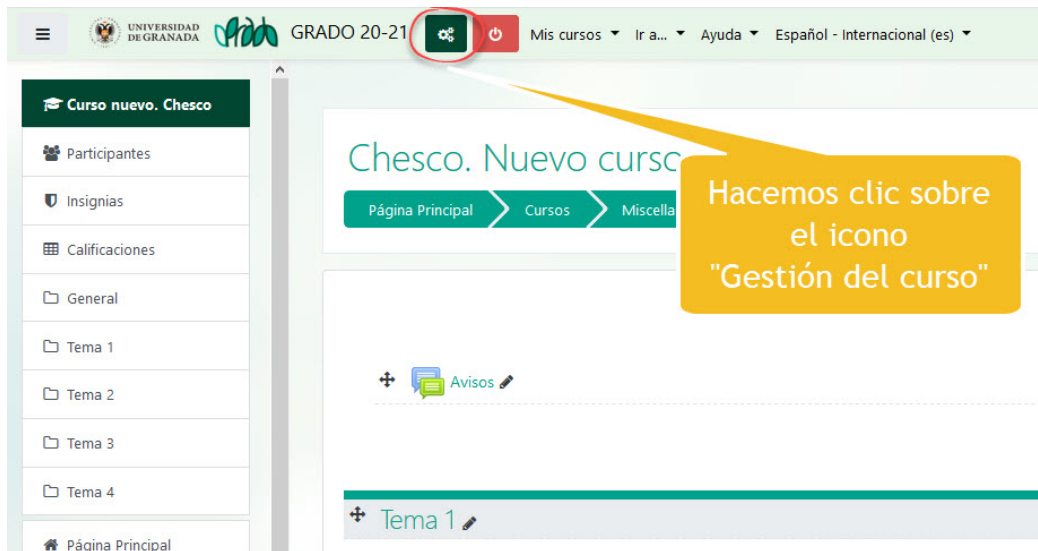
UNIVERSIDAD DE GRANADA GRADO 20-21 Mis cursos Ir a... Ayuda Español - Internacional (es)

Curso nuevo. Chesco
Participantes
Insignias
Calificaciones
General
Tema 1
Tema 2
Tema 3
Tema 4
Página Principal

Chesco. Nuevo curso

Página Principal Cursos Miscella

Hacemos clic sobre el icono "Gestión del curso"

Avisos

Tema 1